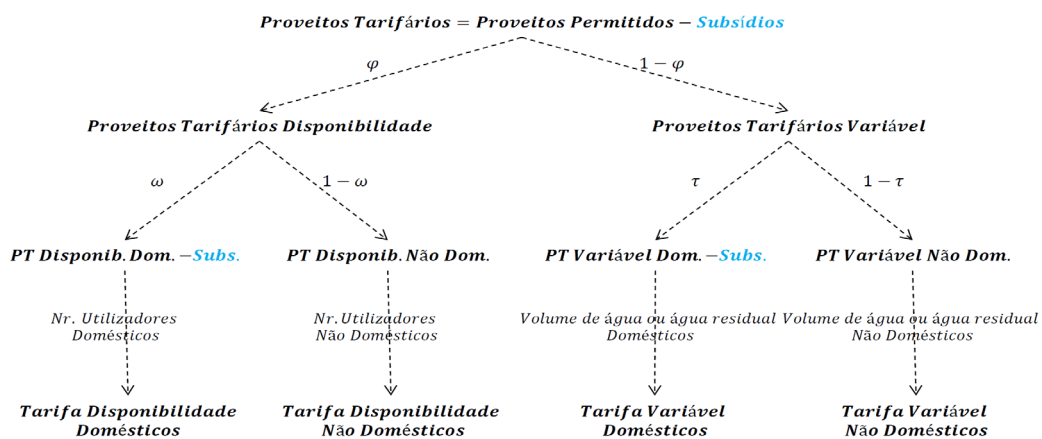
Proveitos Tarifários = Proveitos Permitidos − Subsídios

$\varphi$

$1-\varphi$

Proveitos Tarifários Disponibilidade

Proveitos Tarifários Variável

$\omega$

$1-\omega$

$\tau$

$1-\tau$

PT Disponib. Dom. −Subs.

PT Disponib. Não Dom.

PT Variável Dom. −Subs.

PT Variável Não Dom.

Nr. Utilizadores Domésticos

Nr. Utilizadores Não Domésticos

Volume de água ou água residual Domésticos

Volume de água ou água residual Não Domésticos

Tarifa Disponibilidade Domésticos

Tarifa Disponibilidade Não Domésticos

Tarifa Variável Domésticos

Tarifa Variável Não Domésticos